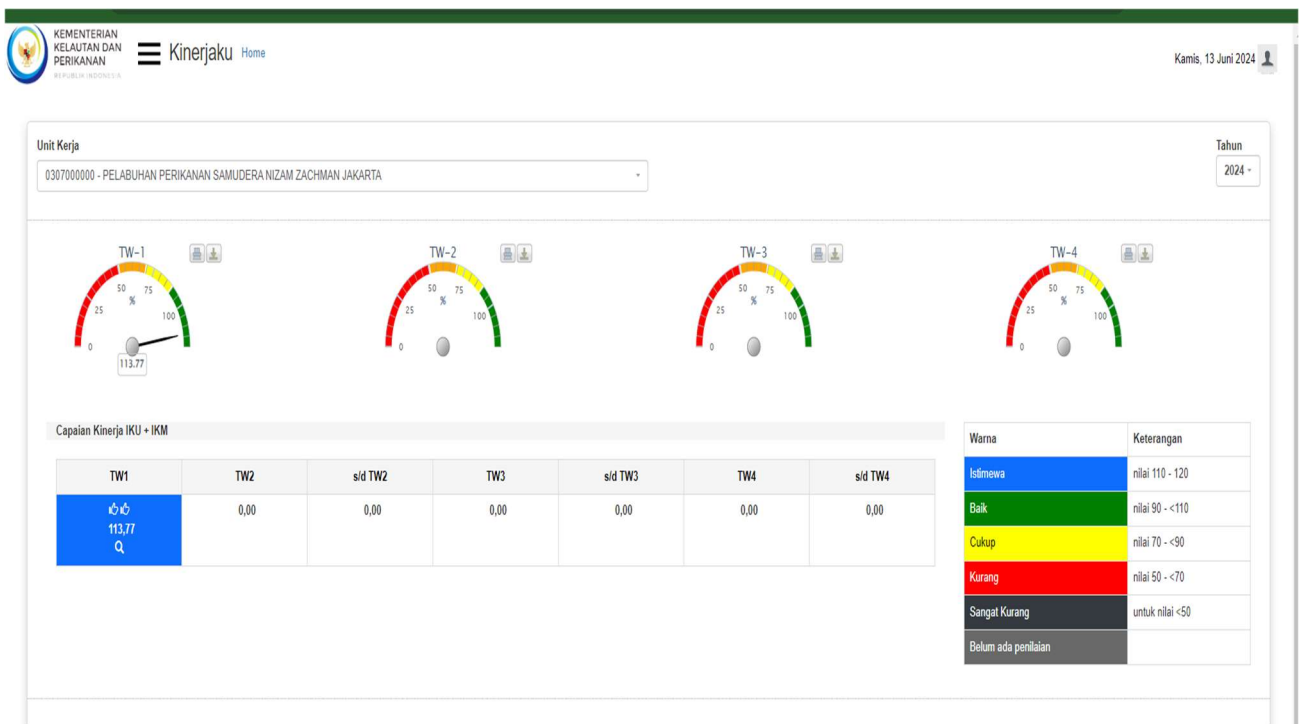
KEMENTERIAN KELAUTAN DAN PERIKANAN
REPUBLIK INDONESIA

Kinerjaku Home

Kamis, 13 Juni 2024

Unit Kerja

0307000000 - PELABUHAN PERIKANAN SAMUDERA NIZAM ZACHMAN JAKARTA

Tahun

2024

TW-1
0 25 50 % 75 100
113.77

TW-2
0 25 50 % 75 100

TW-3
0 25 50 % 75 100

TW-4
0 25 50 % 75 100

Capaian Kinerja IKU + IKM

| TW1 | TW2 | s/d TW2 | TW3 | s/d TW3 | TW4 | s/d TW4 |
|---|---|---|---|---|---|---|
| 113,77 | 0,00 | 0,00 | 0,00 | 0,00 | 0,00 | 0,00 |

| Warna | Keterangan |
|---|---|
| Istimewa | nilai 110 - 120 |
| Baik | nilai 90 - <110 |
| Cukup | nilai 70 - <90 |
| Kurang | nilai 50 - <70 |
| Sangat Kurang | untuk nilai <50 |
| Belum ada penilaian | |